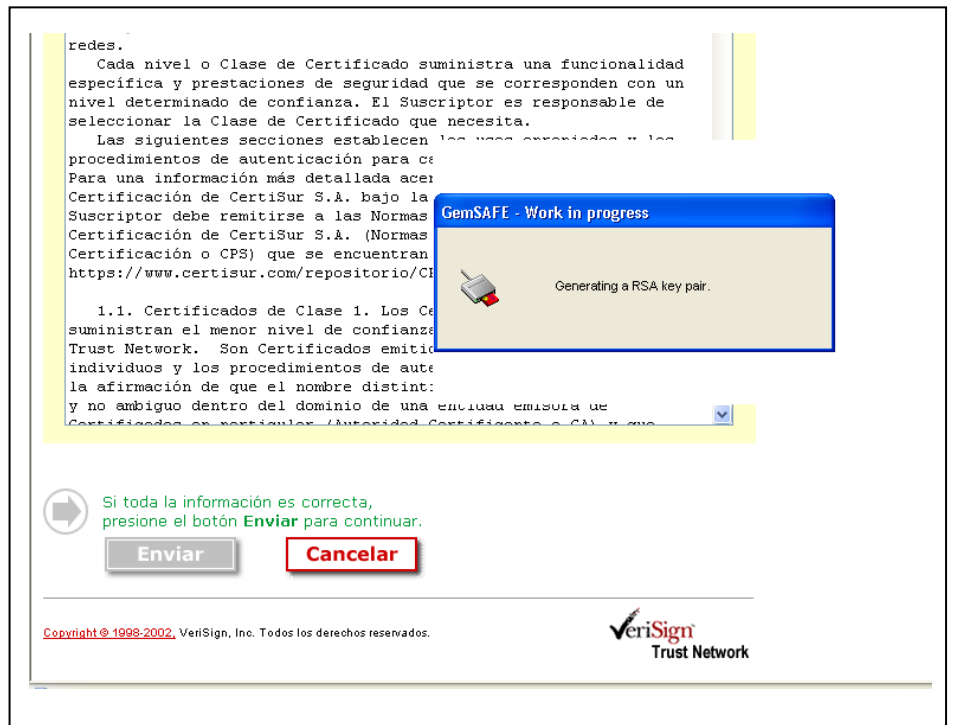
redes.
Cada nivel o Clase de Certificado suministra una funcionalidad específica y prestaciones de seguridad que se corresponden con un nivel determinado de confianza. El Suscriptor es responsable de seleccionar la Clase de Certificado que necesita.
Las siguientes secciones establecen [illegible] procedimientos de autenticación para c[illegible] Para una información más detallada ace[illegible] Certificación de CertiSur S.A. bajo la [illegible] Suscriptor debe remitirse a las Normas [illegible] Certificación de CertiSur S.A. (Normas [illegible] Certificación o CPS) que se encuentran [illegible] https://www.certisur.com/repositorio/C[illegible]

1.1. Certificados de Clase 1. Los C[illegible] suministran el menor nivel de confianz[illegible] Trust Network. Son Certificados emiti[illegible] individuos y los procedimientos de aut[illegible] la afirmación de que el nombre distint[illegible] y no ambiguo dentro del dominio de una entidad emisora de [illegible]

GemSAFE - Work in progress

Generating a RSA key pair.

Si toda la información es correcta, presione el botón Enviar para continuar.

Enviar

Cancelar

Copyright © 1998-2002, VeriSign, Inc. Todos los derechos reservados.

VeriSign Trust Network